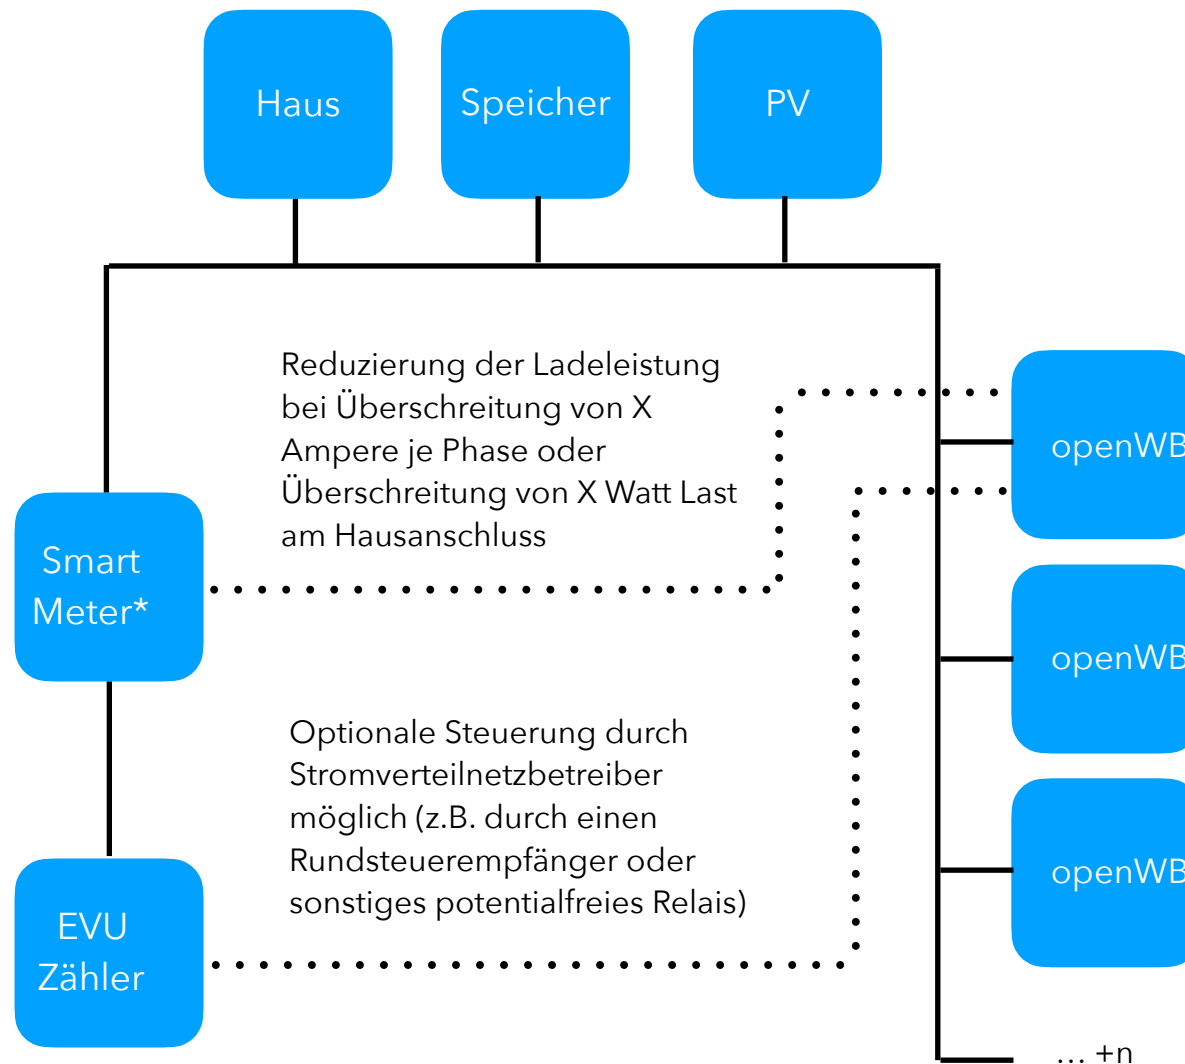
Haus

Speicher

PV

Reduzierung der Ladeleistung bei Überschreitung von X Ampere je Phase oder Überschreitung von X Watt Last am Hausanschluss

openWB

Smart Meter*

openWB

Optionale Steuerung durch Stromverteilnetzbetreiber möglich (z.B. durch einen Rundsteuerempfänger oder sonstiges potentialfreies Relais)

openWB

EVU Zähler

... +n